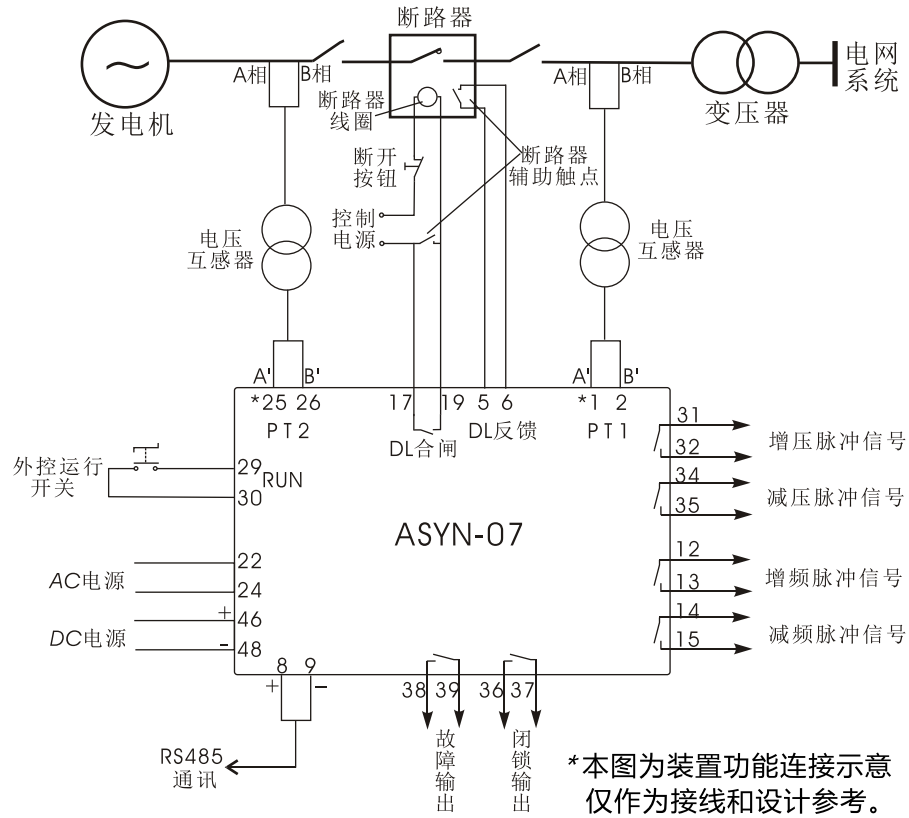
断路器

发电机

A相 B相

断路器线圈

断开按钮

控制电源

断路器辅助触点

A相 B相

变压器

电网系统

电压互感器

电压互感器

A' B'
*25 26
PT2

17 19 5 6
DL合闸 DL反馈

A' B'
*1 2
PT1

外控运行开关

29 RUN
30

ASYN-07

31
32
增压脉冲信号

34
35
减压脉冲信号

12
13
增频脉冲信号

14
15
减频脉冲信号

22
AC电源
24

+ 46
DC电源
- 48

8 9
+ -

RS485通讯

38 39
故障输出

36 37
闭锁输出

*本图为装置功能连接示意
仅作为接线和设计参考。